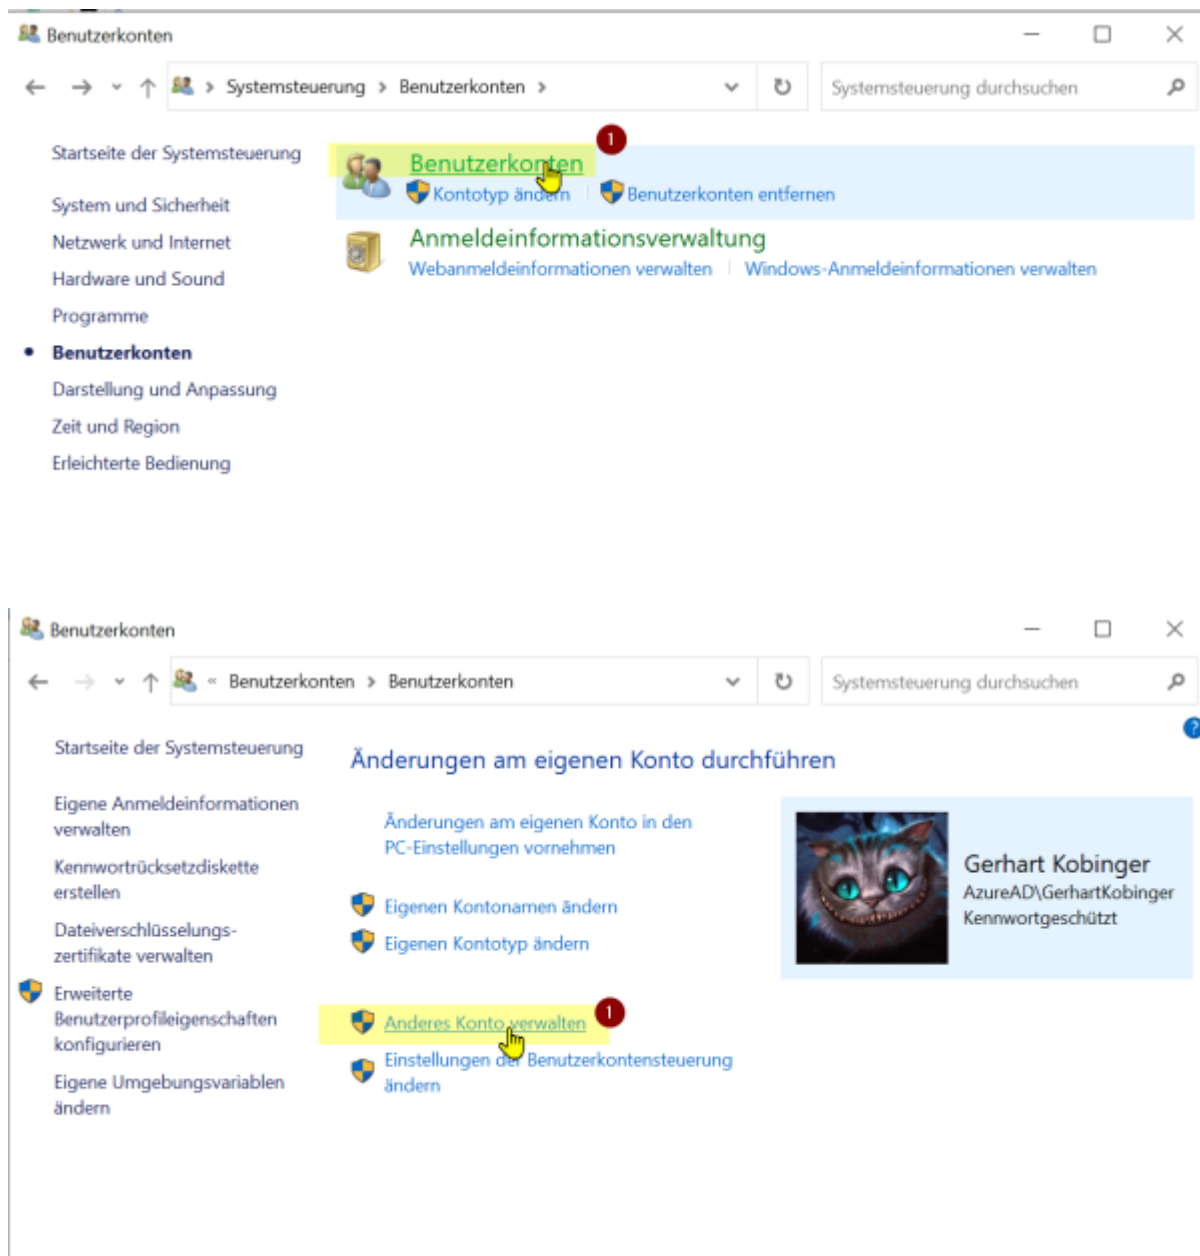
Benutzerkonten

Systemsteuerung › Benutzerkonten ›

Systemsteuerung durchsuchen

Startseite der Systemsteuerung

System und Sicherheit

Netzwerk und Internet

Hardware und Sound

Programme

Benutzerkonten

Darstellung und Anpassung

Zeit und Region

Erleichterte Bedienung

Benutzerkonten 1

Kontotyp ändern

Benutzerkonten entfernen

Anmeldeinformationsverwaltung

Webanmeldeinformationen verwalten | Windows-Anmeldeinformationen verwalten

Benutzerkonten

Benutzerkonten › Benutzerkonten

Systemsteuerung durchsuchen

Startseite der Systemsteuerung

Eigene Anmeldeinformationen verwalten

Kennwortrücksetzdiskette erstellen

Dateiverschlüsselungszertifikate verwalten

Erweiterte Benutzerprofileigenschaften konfigurieren

Eigene Umgebungsvariablen ändern

Änderungen am eigenen Konto durchführen

Änderungen am eigenen Konto in den PC-Einstellungen vornehmen

Eigenen Kontonamen ändern

Eigenen Kontotyp ändern

Anderes Konto verwalten 1

Einstellungen der Benutzerkontensteuerung ändern

Gerhart Kobinger
AzureAD\GerhartKobinger
Kennwortgeschützt